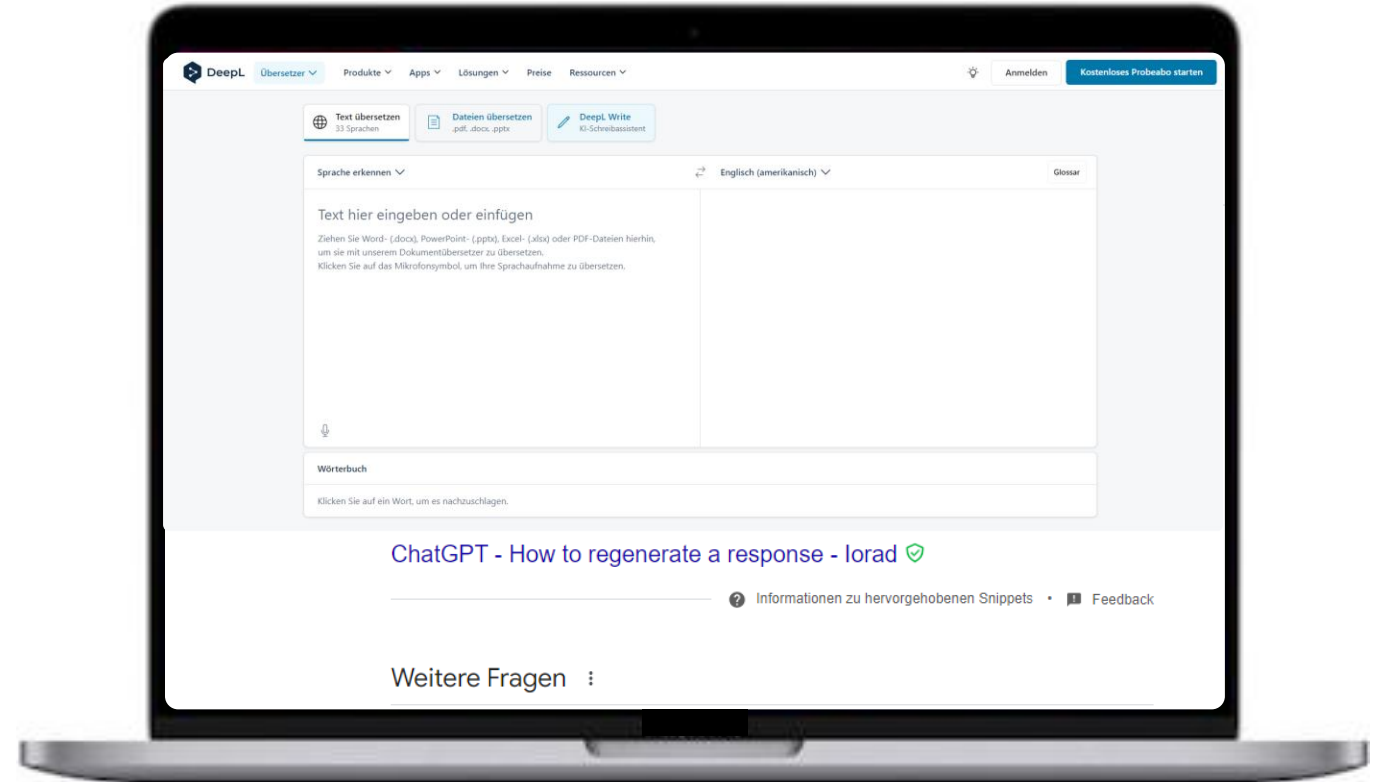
DeepL Übersetzer Produkte Apps Lösungen Preise Ressourcen Anmelden Kostenloses Probeabo starten

Text übersetzen
33 Sprachen

Dateien übersetzen
.pdf, .docx, .pptx

DeepL Write
KI-Schreibassistent

Sprache erkennen

Englisch (amerikanisch)

Glossar

Text hier eingeben oder einfügen

Ziehen Sie Word- (.docx), PowerPoint- (.pptx), Excel- (.xlsx) oder PDF-Dateien hierhin, um sie mit unserem Dokumentübersetzer zu übersetzen.
Klicken Sie auf das Mikrofonsymbol, um Ihre Sprachaufnahme zu übersetzen.

Wörterbuch

Klicken Sie auf ein Wort, um es nachzuschlagen.

ChatGPT - How to regenerate a response - Iorad

Informationen zu hervorgehobenen Snippets • Feedback

Weitere Fragen